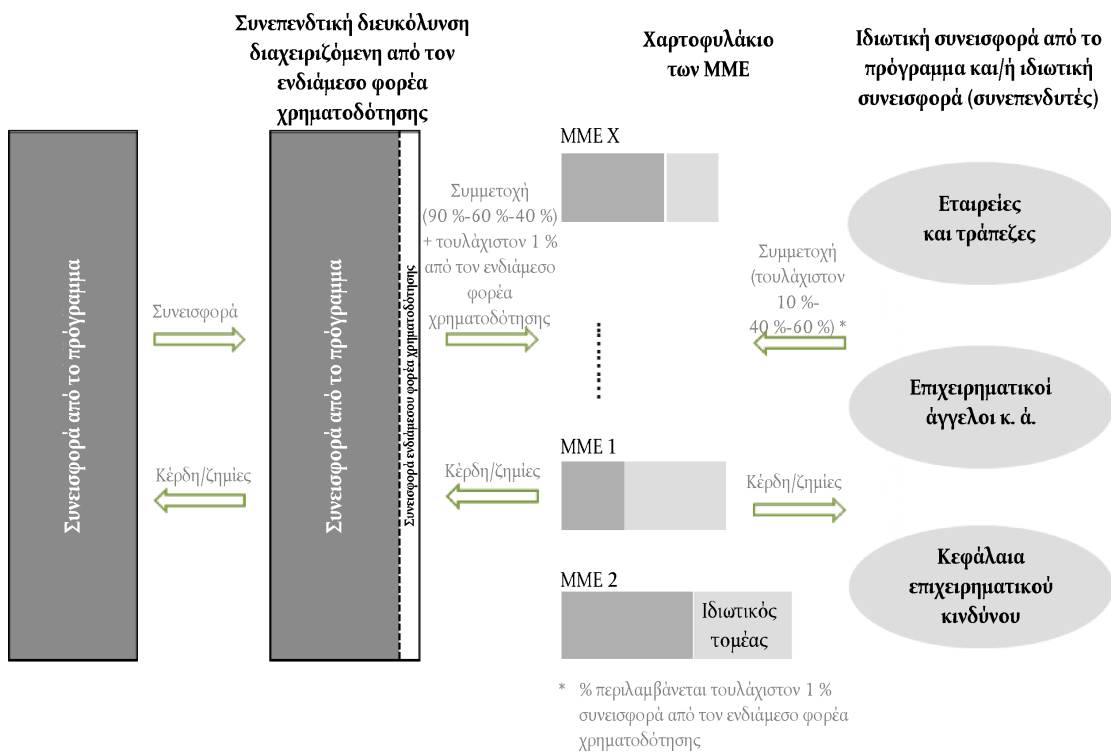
Συνεπενδυτική διευκόλυνση διαχειριζόμενη από τον ενδιάμεσο φορέα χρηματοδότησης

Χαρτοφυλάκιο των ΜΜΕ

Ιδιωτική συνεισφορά από το πρόγραμμα και/ή ιδιωτική συνεισφορά (συνεπενδυτές)

Συνεισφορά από το πρόγραμμα

Συνεισφορά

Κέρδη/ζημίες

Συνεισφορά από το πρόγραμμα

Συνεισφορά ενδιάμεσου φορέα χρηματοδότησης

Συμμετοχή (90 %-60 %-40 %) + τουλάχιστον 1 % από τον ενδιάμεσο φορέα χρηματοδότησης

Κέρδη/ζημίες

ΜΜΕ Χ

ΜΜΕ 1

ΜΜΕ 2

Ιδιωτικός τομέας

Συμμετοχή (τουλάχιστον 10 %-40 %-60 %) *

Κέρδη/ζημίες

Εταιρείες και τράπεζες

Επιχειρηματικοί άγγελοι κ. ά.

Κεφάλαια επιχειρηματικού κινδύνου

* % περιλαμβάνεται τουλάχιστον 1 % συνεισφορά από τον ενδιάμεσο φορέα χρηματοδότησης